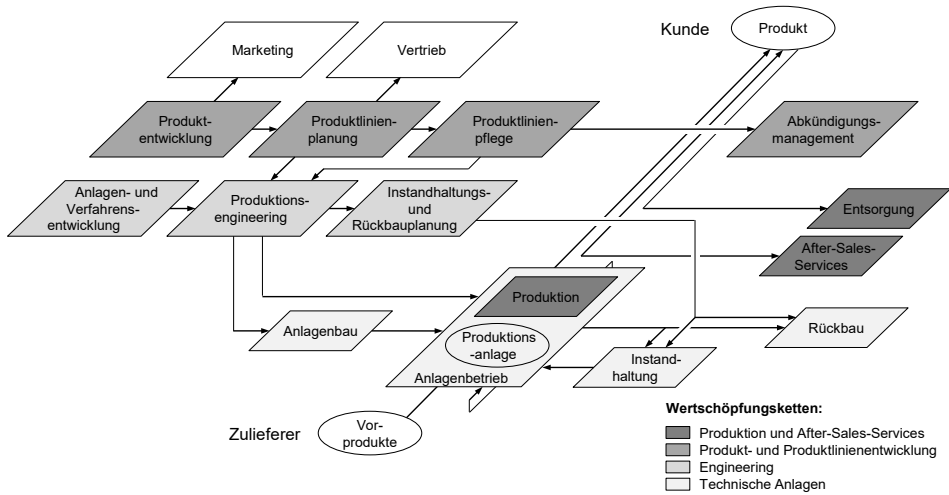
Marketing

Vertrieb

Kunde

Produkt

Produktentwicklung

Produktlinienplanung

Produktlinienpflege

Abkündigungsmanagement

Anlagen- und Verfahrensentwicklung

Produktionsengineering

Instandhaltungs- und Rückbauplanung

Entsorgung

After-Sales-Services

Produktion

Anlagenbau

Produktions-anlage

Rückbau

Instandhaltung

Anlagenbetrieb

Zulieferer

Vorprodukte

Wertschöpfungsketten:
Produktion und After-Sales-Services
Produkt- und Produktlinienentwicklung
Engineering
Technische Anlagen